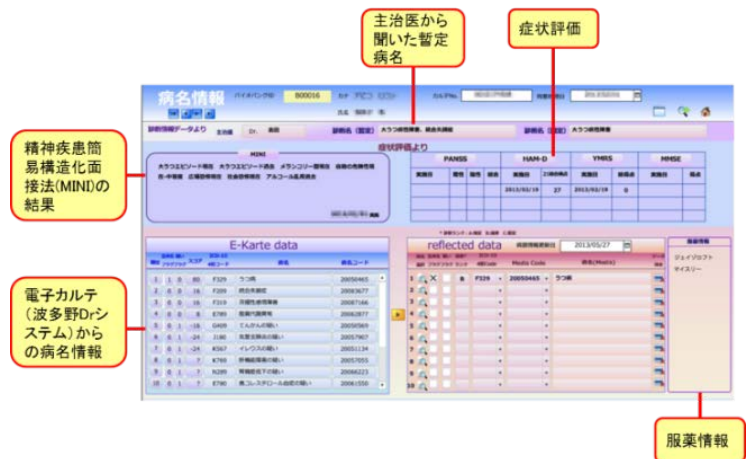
主治医から聞いた暫定病名

症状評価

精神疾患簡易構造化面接法(MINI)の結果

電子カルテ(波多野Drシステム)からの病名情報

服薬情報

病名情報

バイオバンクID B00016

診断情報データより 主治医 Dr. 高田

診断名(暫定)

診断名(確定)

症状評価より

MINI

PANSS

HAM-D

YMRS

MMSE

2013/02/19 27 2013/02/19 0

E-Karte data

reflected data

2013/03/27

F329 うつ病

F209

F219

E789

G409

J180

K567

K759

K297

E780

20050465

20050465 うつ病